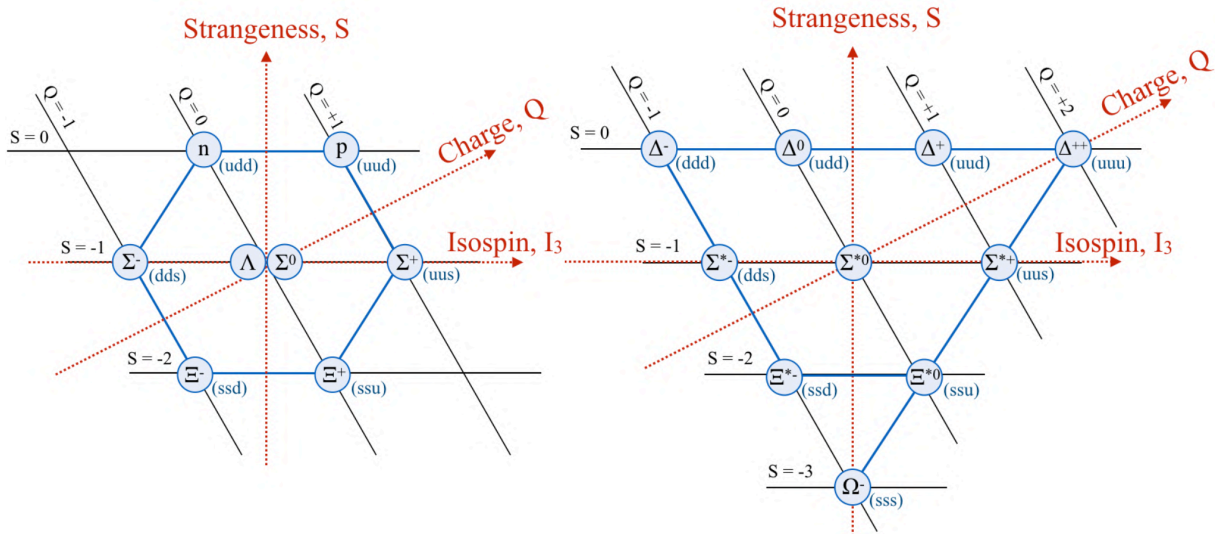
Strangeness, S

Q = -1
Q = 0
Q = +1

Charge, Q

S = 0
n (udd)
p (uud)

S = -1
$\Sigma^-$ (dds)
$\Lambda$
$\Sigma^0$
$\Sigma^+$ (uus)

Isospin, $I_3$

S = -2
$\Xi^-$ (ssd)
$\Xi^+$ (ssu)

Strangeness, S

Q = -1
Q = 0
Q = +1
Q = +2

Charge, Q

S = 0
$\Delta^-$ (ddd)
$\Delta^0$ (udd)
$\Delta^+$ (uud)
$\Delta^{++}$ (uuu)

S = -1
$\Sigma^{*-}$ (dds)
$\Sigma^{*0}$
$\Sigma^{*+}$ (uus)

Isospin, $I_3$

S = -2
$\Xi^{*-}$ (ssd)
$\Xi^{*0}$ (ssu)

S = -3
$\Omega^-$ (sss)